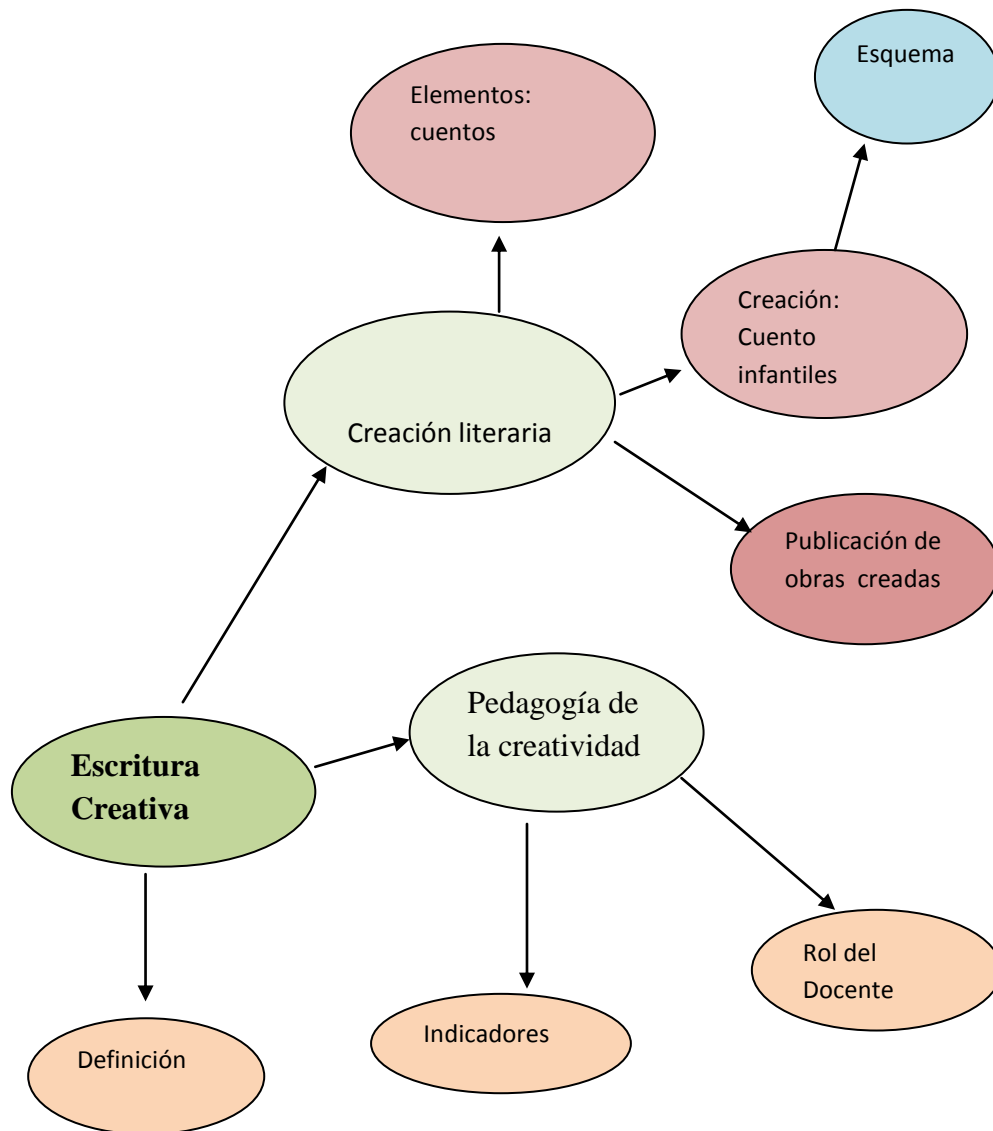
Esquema

Elementos: cuentos

Creación: Cuento infantiles

Creación literaria

Publicación de obras creadas

Pedagogía de la creatividad

**Escritura Creativa**

Rol del Docente

Indicadores

Definición